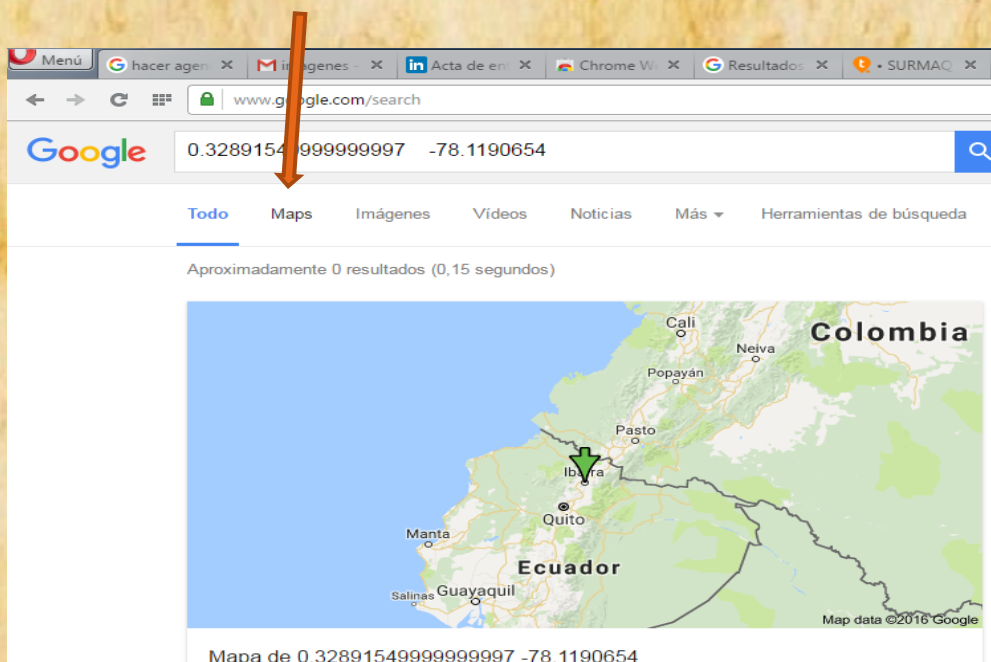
Menú
hacer agen
imágenes
Acta de en
Chrome W
Resultados
• SURMAQ

www.google.com/search

Google

0.3289154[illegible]999999997 -78.1190654

Todo
Maps
Imágenes
Vídeos
Noticias
Más
Herramientas de búsqueda

Aproximadamente 0 resultados (0,15 segundos)

Cali
Colombia
Neiva
Popayán
Pasto
Ibarra
Quito
Manta
Ecuador
Guayaquil
Salinas
Map data ©2016 Google

Mapa de 0.32891549999999997 -78.1190654